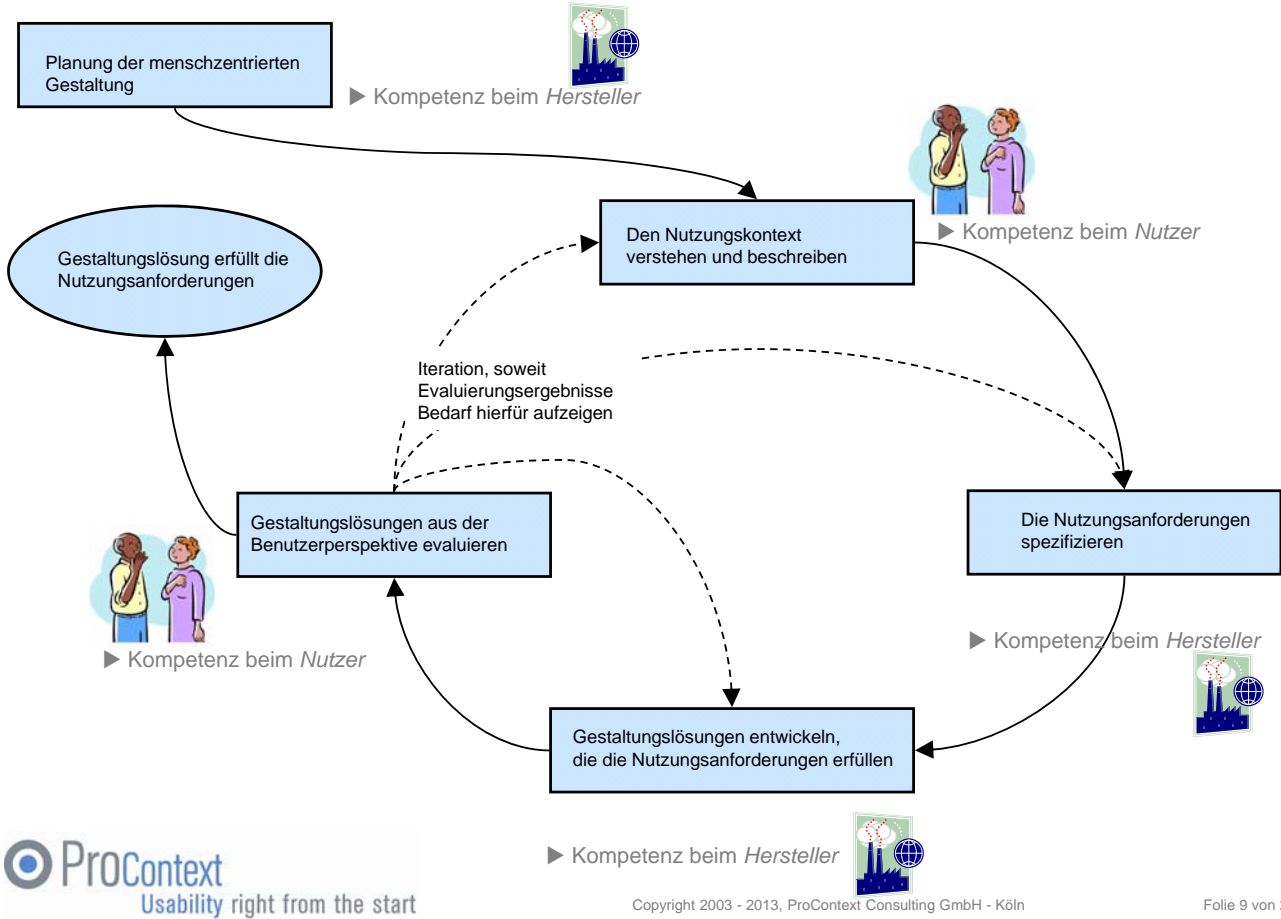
Planung der menschzentrierten Gestaltung

▶ Kompetenz beim *Hersteller*

Den Nutzungskontext verstehen und beschreiben

▶ Kompetenz beim *Nutzer*

Gestaltungslösung erfüllt die Nutzungsanforderungen

Iteration, soweit Evaluierungsergebnisse Bedarf hierfür aufzeigen

Gestaltungslösungen aus der Benutzerperspektive evaluieren

Die Nutzungsanforderungen spezifizieren

▶ Kompetenz beim *Hersteller*

▶ Kompetenz beim *Nutzer*

Gestaltungslösungen entwickeln, die die Nutzungsanforderungen erfüllen

ProContext
Usability right from the start

▶ Kompetenz beim *Hersteller*

Copyright 2003 - 2013, ProContext Consulting GmbH - Köln

Folie 9 von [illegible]